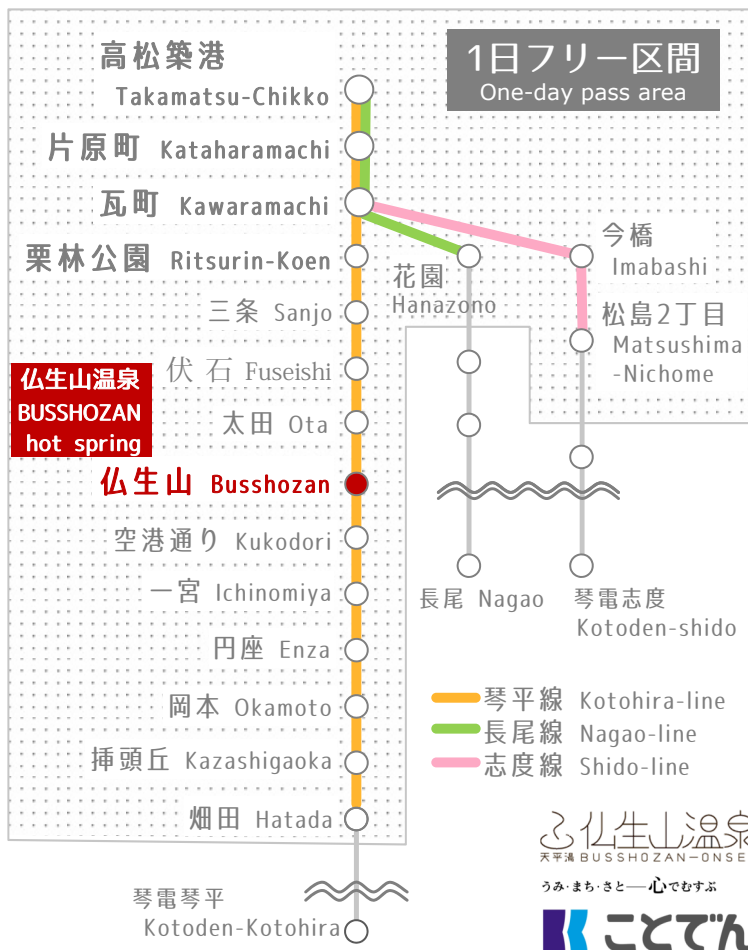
1日フリー区間
One-day pass area

高松築港 Takamatsu-Chikko
片原町 Kataharamachi
瓦町 Kawaramachi
栗林公園 Ritsurin-Koen
三条 Sanjo
伏石 Fuseishi
太田 Ota
仏生山 Busshozan
空港通り Kukodori
一宮 Ichinomiya
円座 Enza
岡本 Okamoto
挿頭丘 Kazashigaoka
畑田 Hatada
琴電琴平 Kotoden-Kotohira

仏生山温泉 BUSSHOZAN hot spring

花園 Hanazono
長尾 Nagao
今橋 Imabashi
松島2丁目 Matsushima -Nichome
琴電志度 Kotoden-shido

琴平線 Kotohira-line
長尾線 Nagao-line
志度線 Shido-line

仏生山温泉
天平湯 BUSSHOZAN-ONSE
うみ・まち・さと—心でむすぶ
ことでん